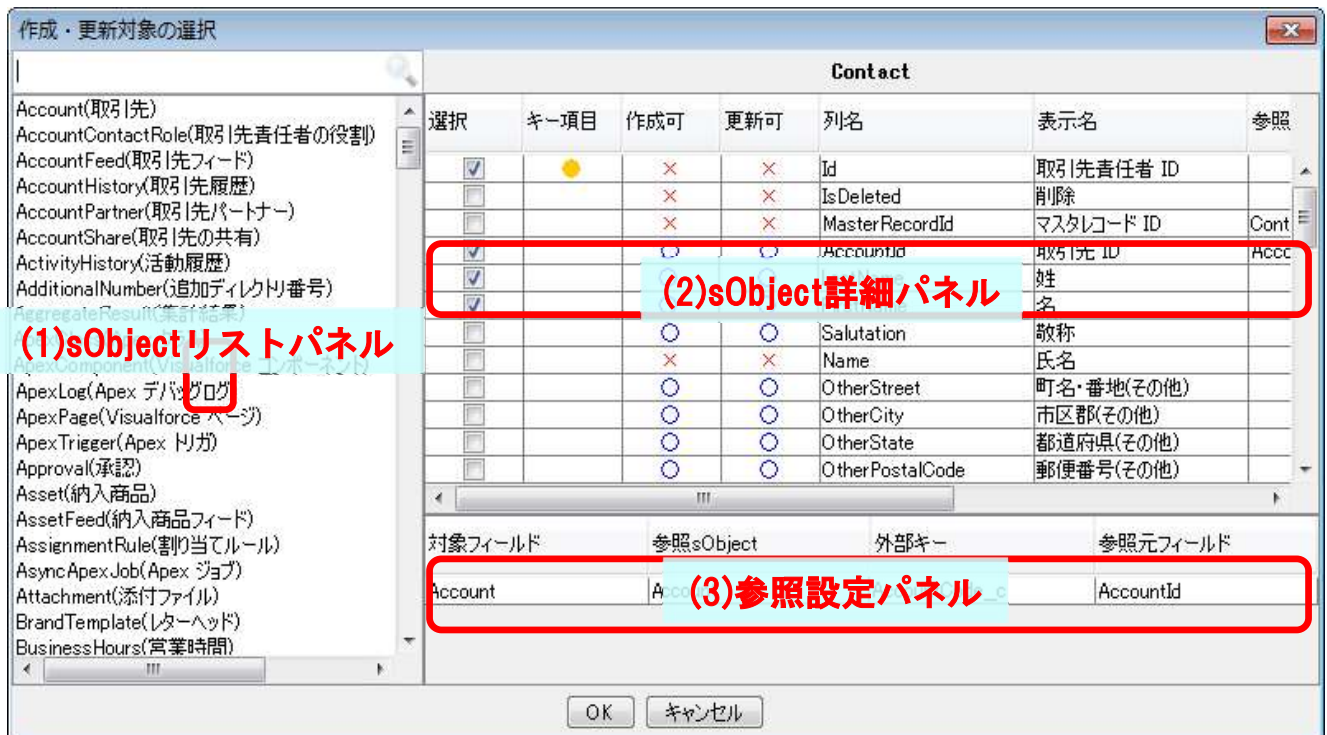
作成・更新対象の選択

Account(取引先)
AccountContactRole(取引先責任者の役割)
AccountFeed(取引先フィード)
AccountHistory(取引先履歴)
AccountPartner(取引先パートナー)
AccountShare(取引先の共有)
ActivityHistory(活動履歴)
AdditionalNumber(追加ディレクトリ番号)
AggregateResult(集計結果)
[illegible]
ApexComponent(Visualforce コンポーネント)
ApexLog(Apex デバッグログ)
ApexPage(Visualforce ページ)
ApexTrigger(Apex トリガ)
Approval(承認)
Asset(納入商品)
AssetFeed(納入商品フィード)
AssignmentRule(割り当てルール)
AsyncApexJob(Apex ジョブ)
Attachment(添付ファイル)
BrandTemplate(レターヘッド)
BusinessHours(営業時間)

(1)sObjectリストパネル

Contact

| 選択 | キー項目 | 作成可 | 更新可 | 列名 | 表示名 | 参照 |
|---|---|---|---|---|---|---|
| ☑ | ● | × | × | Id | 取引先責任者 ID | |
| ☐ | | × | × | IsDeleted | 削除 | |
| ☐ | | × | × | MasterRecordId | マスタレコード ID | Cont |
| ☑ | | ○ | ○ | AccountId | 取引先 ID | Acco |
| ☑ | | ○ | ○ | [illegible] | 姓 | |
| ☑ | | ○ | ○ | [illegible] | 名 | |
| ☐ | | ○ | ○ | Salutation | 敬称 | |
| ☐ | | × | × | Name | 氏名 | |
| ☐ | | ○ | ○ | OtherStreet | 町名・番地(その他) | |
| ☐ | | ○ | ○ | OtherCity | 市区郡(その他) | |
| ☐ | | ○ | ○ | OtherState | 都道府県(その他) | |
| ☐ | | ○ | ○ | OtherPostalCode | 郵便番号(その他) | |

(2)sObject詳細パネル

| 対象フィールド | 参照sObject | 外部キー | 参照元フィールド |
|---|---|---|---|
| Account | Acc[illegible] | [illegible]_c | AccountId |

(3)参照設定パネル

OK キャンセル